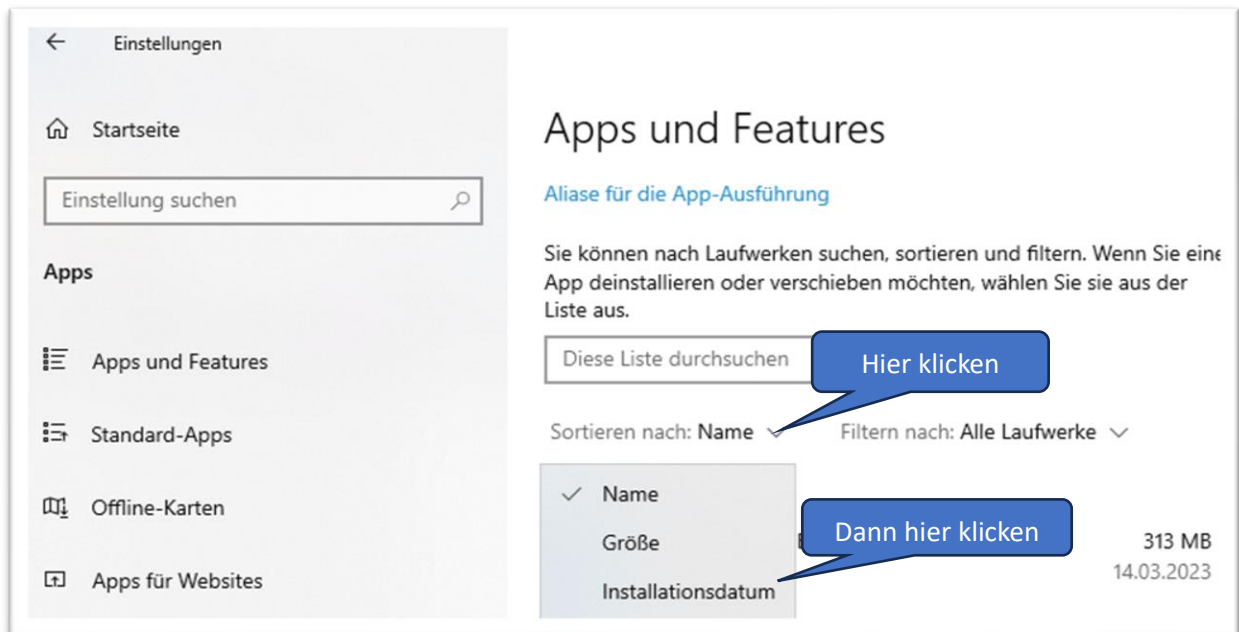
Einstellungen

Startseite

Einstellung suchen

Apps

Apps und Features

Standard-Apps

Offline-Karten

Apps für Websites

Apps und Features

Aliase für die App-Ausführung

Sie können nach Laufwerken suchen, sortieren und filtern. Wenn Sie eine App deinstallieren oder verschieben möchten, wählen Sie sie aus der Liste aus.

Diese Liste durchsuchen

Hier klicken

Sortieren nach: Name

Filtern nach: Alle Laufwerke

Name

Größe

Installationsdatum

Dann hier klicken

313 MB

14.03.2023